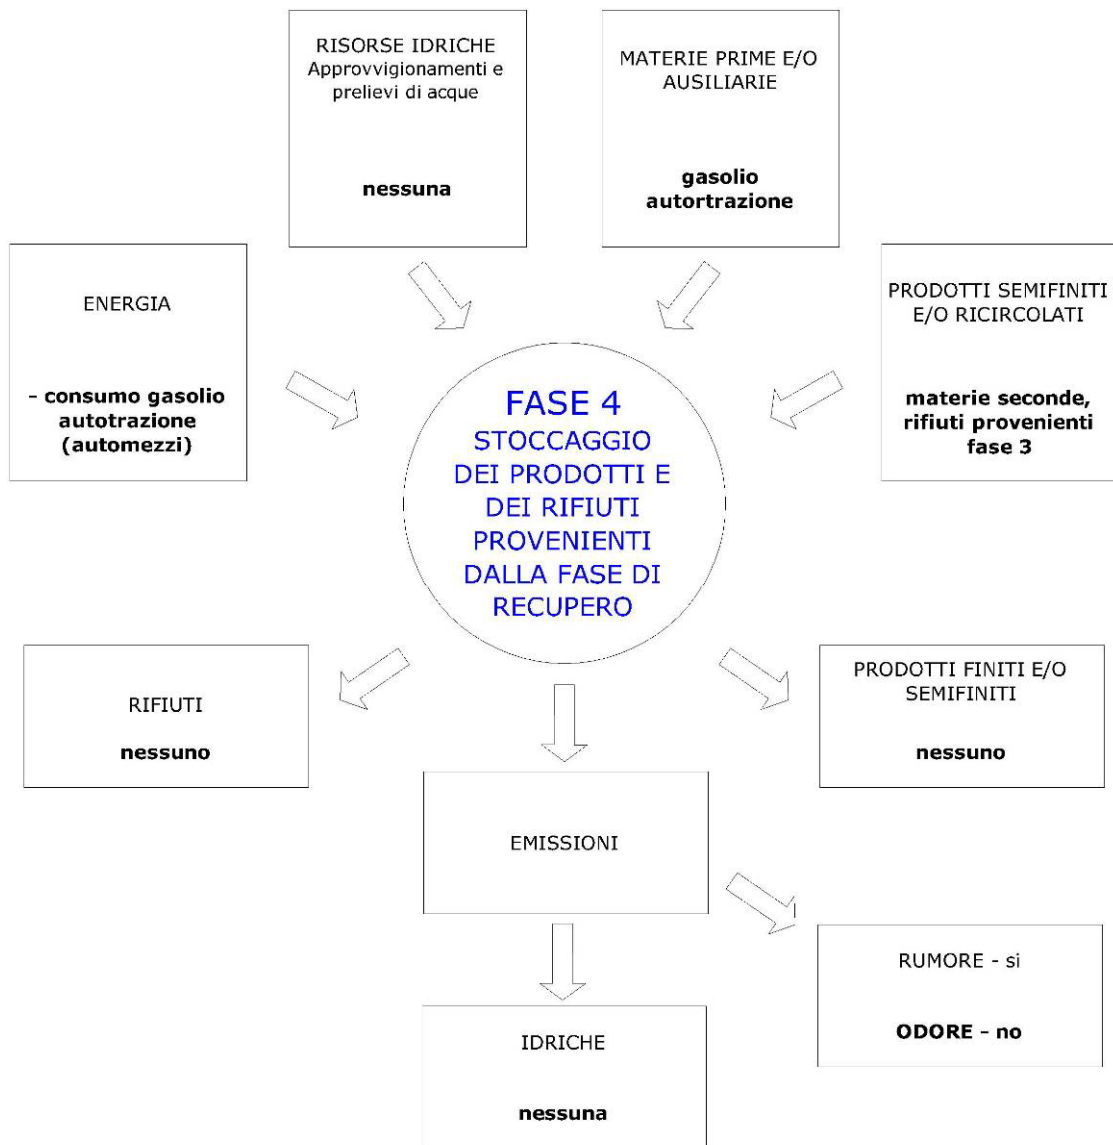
RISORSE IDRICHE
Approvvigionamenti e prelievi di acque

nessuna

MATERIE PRIME E/O AUSILIARIE

gasolio autortrazione

ENERGIA

- consumo gasolio autotrazione (automezzi)

FASE 4
STOCCAGGIO DEI PRODOTTI E DEI RIFIUTI PROVENIENTI DALLA FASE DI RECUPERO

PRODOTTI SEMIFINITI E/O RICIRCOLATI

materie seconde, rifiuti provenienti fase 3

RIFIUTI

nessuno

PRODOTTI FINITI E/O SEMIFINITI

nessuno

EMISSIONI

RUMORE - si

ODORE - no

IDRICHE

nessuna